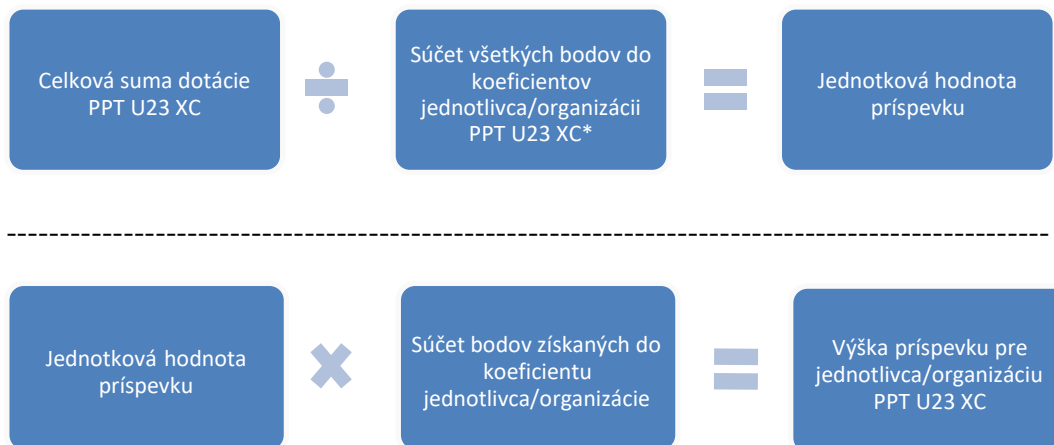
Celková suma dotácie PPT U23 XC

÷

Súčet všetkých bodov do koeficientov jednotlivca/organizácii PPT U23 XC*

=

Jednotková hodnota príspevku

Jednotková hodnota príspevku

×

Súčet bodov získaných do koeficientu jednotlivca/organizácie

=

Výška príspevku pre jednotlivca/organizáciu PPT U23 XC